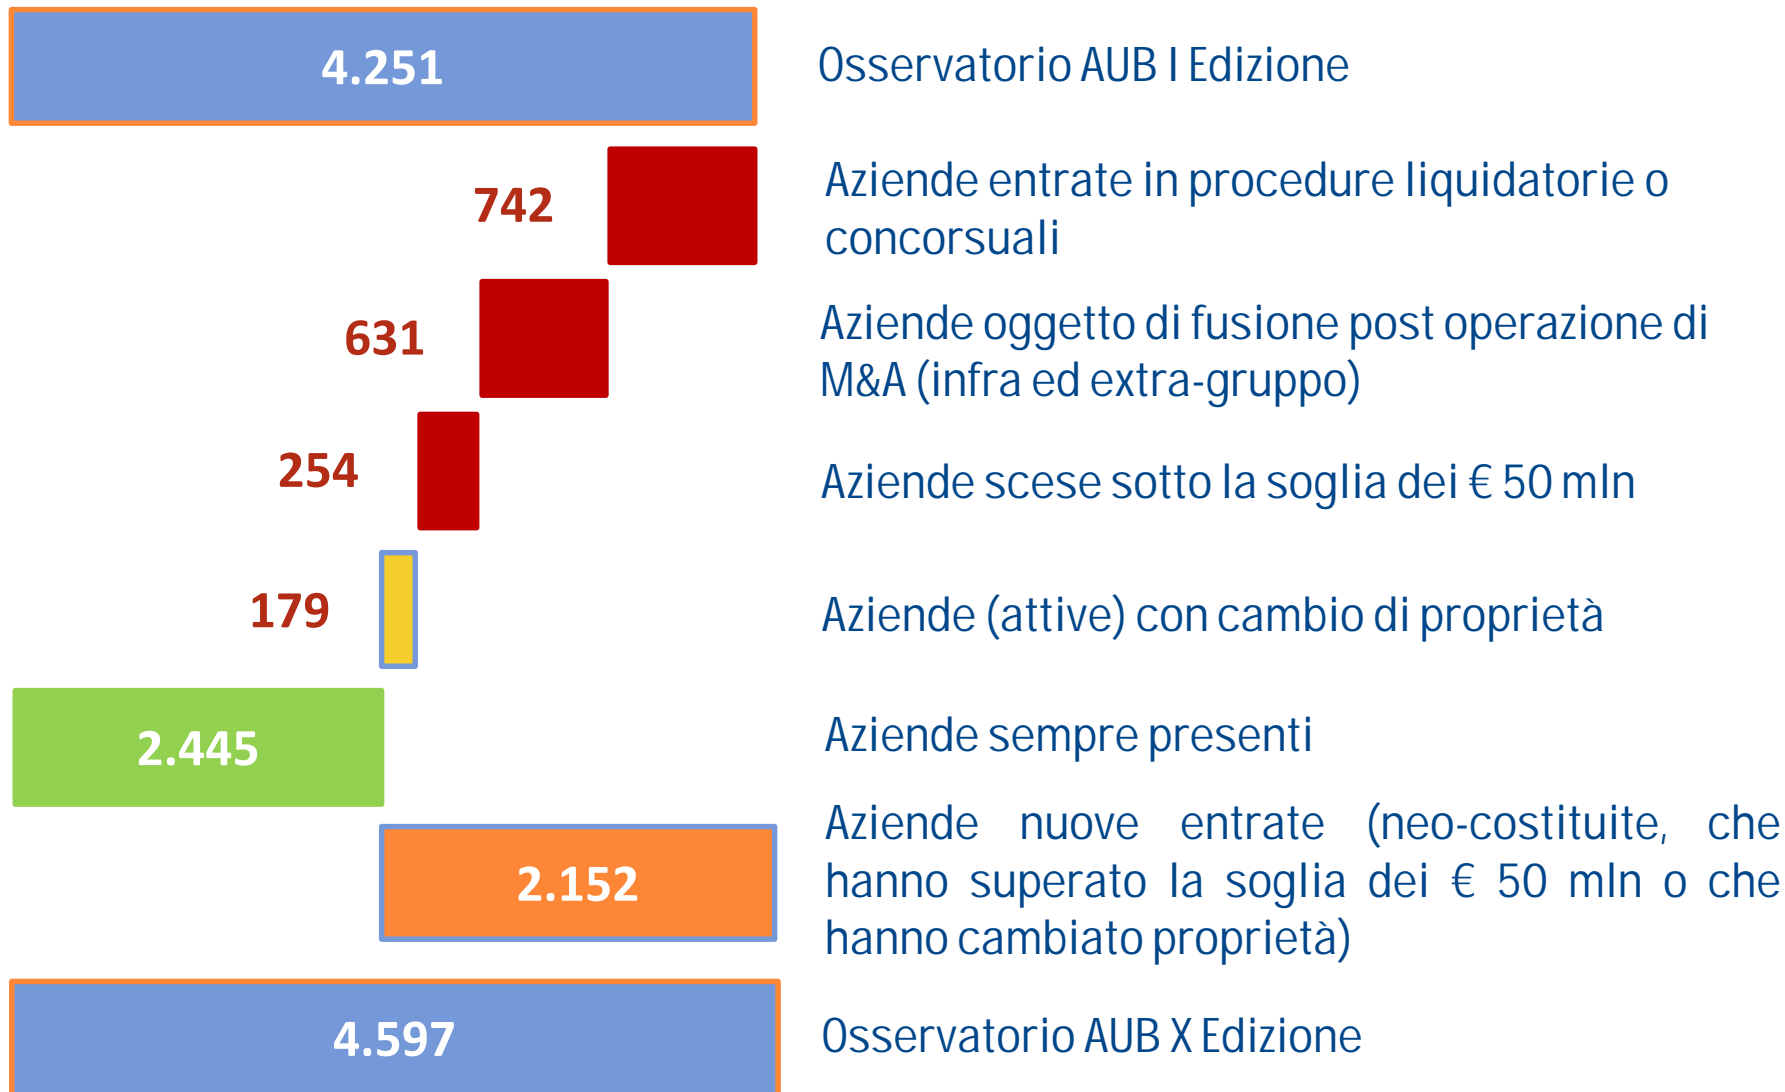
4.251

Osservatorio AUB I Edizione

742

Aziende entrate in procedure liquidatorie o concorsuali

631

Aziende oggetto di fusione post operazione di M&A (infra ed extra-gruppo)

254

Aziende scese sotto la soglia dei € 50 mln

179

Aziende (attive) con cambio di proprietà

2.445

Aziende sempre presenti

2.152

Aziende nuove entrate (neo-costituite, che hanno superato la soglia dei € 50 mln o che hanno cambiato proprietà)

4.597

Osservatorio AUB X Edizione